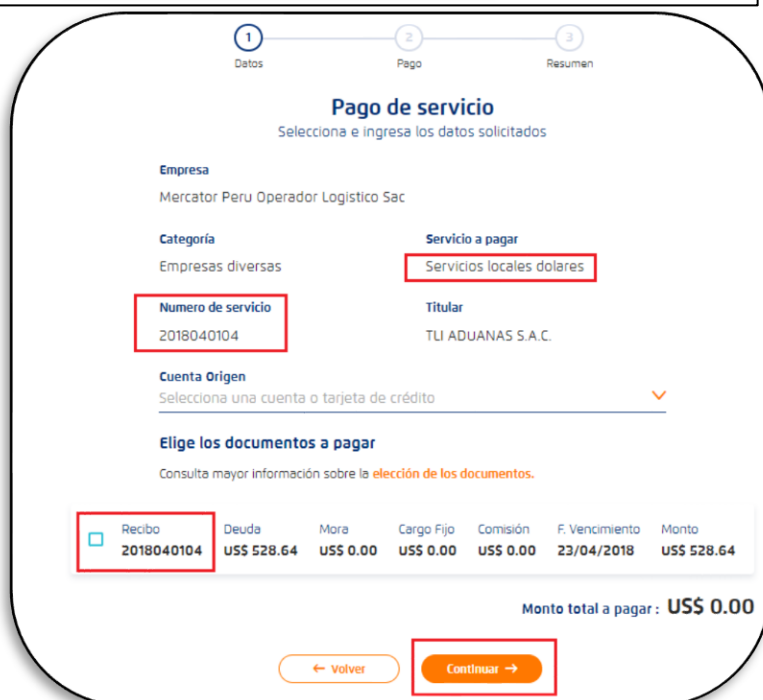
1 Datos
2 Pago
3 Resumen

Pago de servicio
Selecciona e ingresa los datos solicitados

Empresa
Mercator Peru Operador Logistico Sac

Categoría
Empresas diversas

Servicio a pagar
Servicios locales dolares

Numero de servicio
2018040104

Titular
TLI ADUANAS S.A.C.

Cuenta Origen
Selecciona una cuenta o tarjeta de crédito

Elige los documentos a pagar
Consulta mayor información sobre la elección de los documentos.

| Recibo | Deuda | Mora | Cargo Fijo | Comisión | F. Vencimiento | Monto |
|---|---|---|---|---|---|---|
| 2018040104 | US$ 528.64 | US$ 0.00 | US$ 0.00 | US$ 0.00 | 23/04/2018 | US$ 528.64 |

Monto total a pagar : US$ 0.00

← Volver
Continuar →